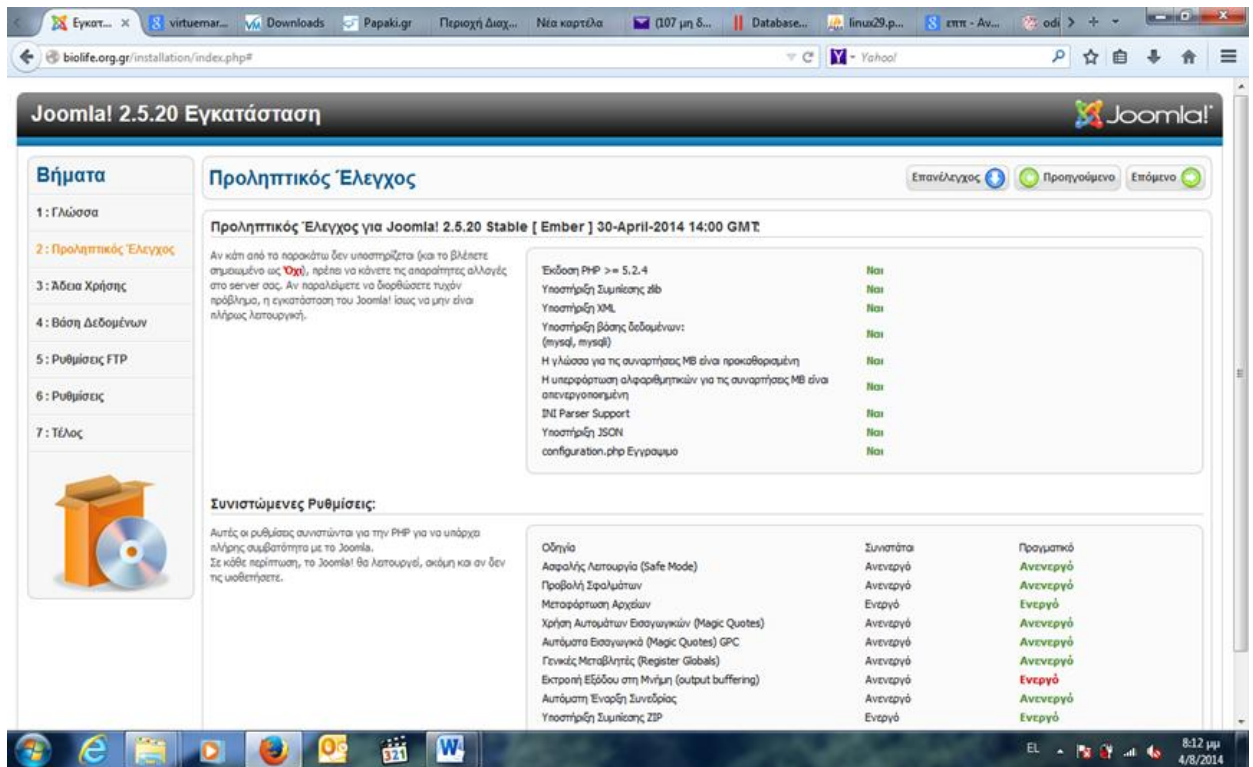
Εγκατ... × virtuemar... Downloads Papaki.gr Περιοχή Διαχ... Νέα καρτέλα (107 μη δ... Database... linux29.p... επτ - Αν... odi

biolife.org.gr/installation/index.php#

Yahoo!

Joomla! 2.5.20 Εγκατάσταση

Joomla!

Βήματα

1 : Γλώσσα

2 : Προληπτικός Έλεγχος

3 : Άδεια Χρήσης

4 : Βάση Δεδομένων

5 : Ρυθμίσεις FTP

6 : Ρυθμίσεις

7 : Τέλος

Προληπτικός Έλεγχος

Επανέλεγχος Προηγούμενο Επόμενο

Προληπτικός Έλεγχος για Joomla! 2.5.20 Stable [ Ember ] 30-April-2014 14:00 GMT

Αν κάτι από τα παρακάτω δεν υποστηρίζεται (και το βλέπετε σημειωμένο ως Όχι), πρέπει να κάνετε τις απαραίτητες αλλαγές στο server σας. Αν παραλείψετε να διορθώσετε τυχόν πρόβλημα, η εγκατάσταση του Joomla! ίσως να μην είναι πλήρως λειτουργική.

| | |
|---|---|
| Έκδοση PHP >= 5.2.4 | Ναι |
| Υποστήριξη Συμπίεσης zlib | Ναι |
| Υποστήριξη XML | Ναι |
| Υποστήριξη βάσης δεδομένων: (mysql, mysqli) | Ναι |
| Η γλώσσα για τις συναρτήσεις MB είναι προκαθορισμένη | Ναι |
| Η υπερφόρτωση αλφαριθμητικών για τις συναρτήσεις MB είναι απενεργοποιημένη | Ναι |
| INI Parser Support | Ναι |
| Υποστήριξη JSON | Ναι |
| configuration.php Εγγράψιμο | Ναι |

Συνιστώμενες Ρυθμίσεις:

Αυτές οι ρυθμίσεις συνιστώνται για την PHP για να υπάρχει πλήρης συμβατότητα με το Joomla.
Σε κάθε περίπτωση, το Joomla! θα λειτουργεί, ακόμη και αν δεν τις υιοθετήσετε.

| Οδηγία | Συνιστάται | Πραγματικό |
|---|---|---|
| Ασφαλής Λειτουργία (Safe Mode) | Ανενεργό | Ανενεργό |
| Προβολή Σφαλμάτων | Ανενεργό | Ανενεργό |
| Μεταφόρτωση Αρχείων | Ενεργό | Ενεργό |
| Χρήση Αυτομάτων Εισαγωγικών (Magic Quotes) | Ανενεργό | Ανενεργό |
| Αυτόματα Εισαγωγικά (Magic Quotes) GPC | Ανενεργό | Ανενεργό |
| Γενικές Μεταβλητές (Register Globals) | Ανενεργό | Ανενεργό |
| Εκτροπή Εξόδου στη Μνήμη (output buffering) | Ανενεργό | Ενεργό |
| Αυτόματη Έναρξη Συνεδρίας | Ανενεργό | Ανενεργό |
| Υποστήριξη Συμπίεσης ZIP | Ενεργό | Ενεργό |

EL 8:12 μμ 4/8/2014